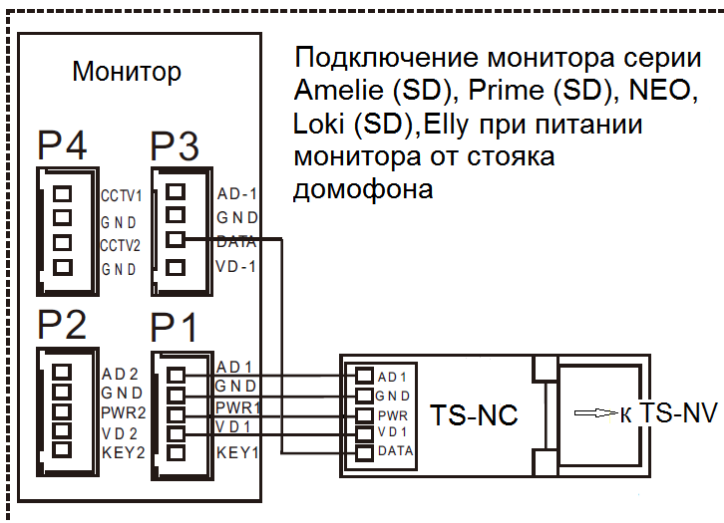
Монитор

Подключение монитора серии Amelie (SD), Prime (SD), NEO, Loki (SD),Elly при питании монитора от стояка домофона

P4
CCTV1
GND
CCTV2
GND

P3
AD-1
GND
DATA
VD-1

P2
AD2
GND
PWR2
VD2
KEY2

P1
AD1
GND
PWR1
VD1
KEY1

AD1
GND
PWR
VD1
DATA
TS-NC

к TS-NV